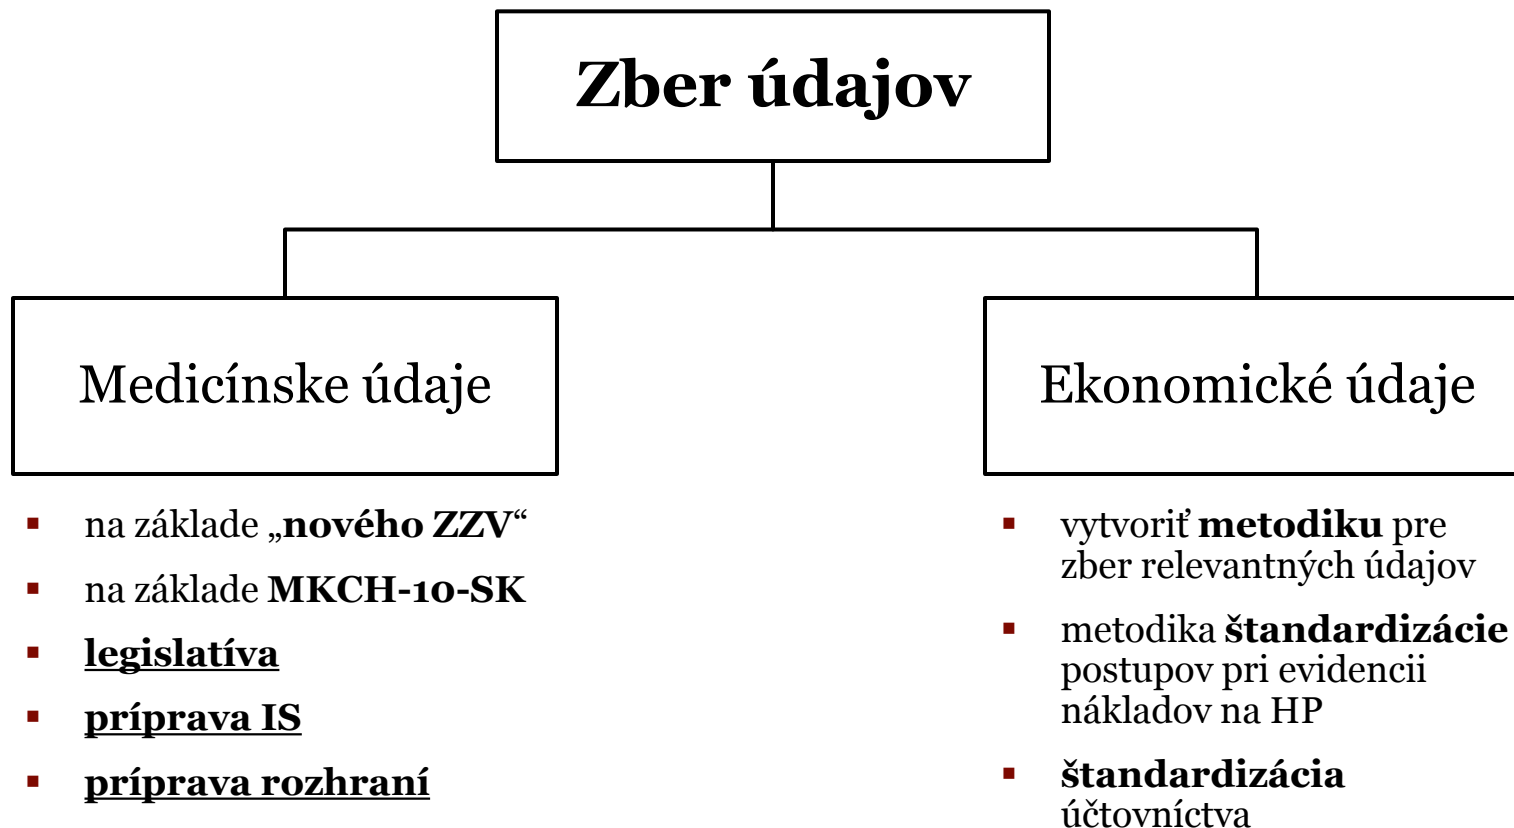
Zber údajov

Medicínske údaje

▪ na základe „nového ZZV“
▪ na základe MKCH-10-SK
▪ legislatíva
▪ príprava IS
▪ príprava rozhraní

Ekonomické údaje

▪ vytvoriť metodiku pre zber relevantných údajov
▪ metodika štandardizácie postupov pri evidencii nákladov na HP
▪ štandardizácia účtovníctva